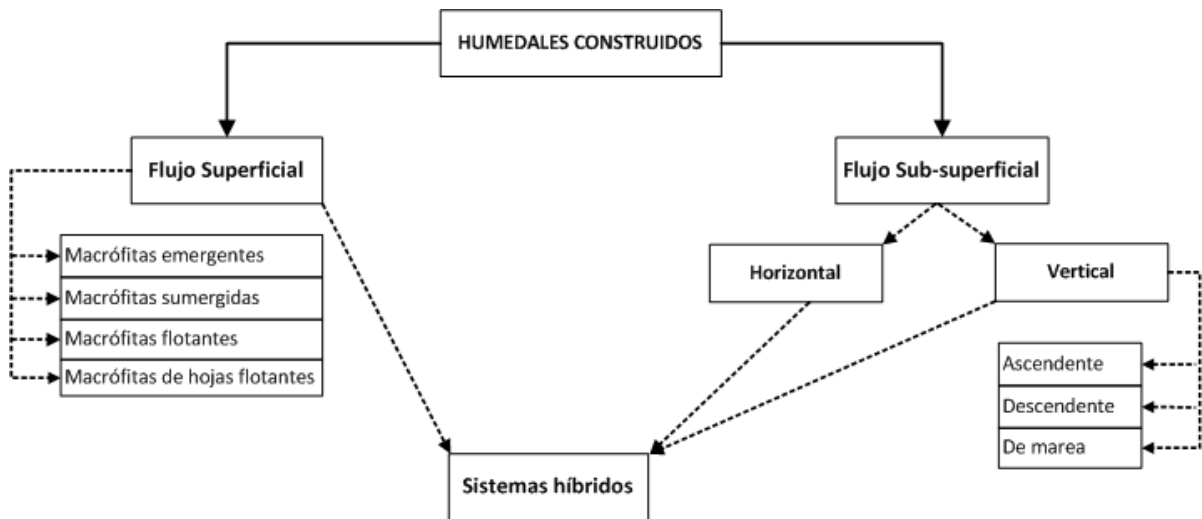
HUMEDALES CONSTRUIDOS

Flujo Superficial

Macrófitas emergentes
Macrófitas sumergidas
Macrófitas flotantes
Macrófitas de hojas flotantes

Flujo Sub-superficial

Horizontal

Vertical

Ascendente
Descendente
De marea

Sistemas híbridos